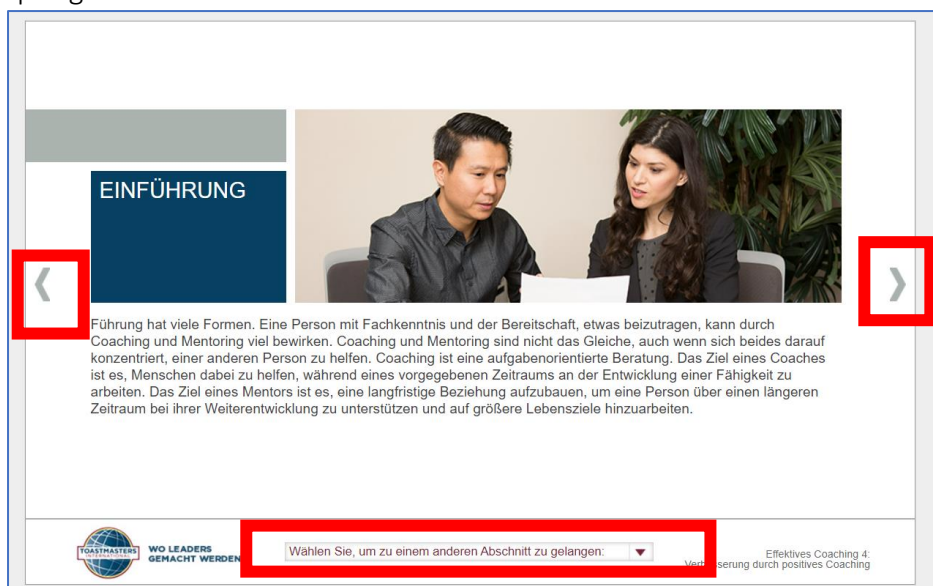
EINFÜHRUNG

Führung hat viele Formen. Eine Person mit Fachkenntnis und der Bereitschaft, etwas beizutragen, kann durch Coaching und Mentoring viel bewirken. Coaching und Mentoring sind nicht das Gleiche, auch wenn sich beides darauf konzentriert, einer anderen Person zu helfen. Coaching ist eine aufgabenorientierte Beratung. Das Ziel eines Coaches ist es, Menschen dabei zu helfen, während eines vorgegebenen Zeitraums an der Entwicklung einer Fähigkeit zu arbeiten. Das Ziel eines Mentors ist es, eine langfristige Beziehung aufzubauen, um eine Person über einen längeren Zeitraum bei ihrer Weiterentwicklung zu unterstützen und auf größere Lebensziele hinzuarbeiten.

TOASTMASTERS INTERNATIONAL

WO LEADERS GEMACHT WERDEN

Wählen Sie, um zu einem anderen Abschnitt zu gelangen:

Effektives Coaching 4: Verb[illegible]serung durch positives Coaching